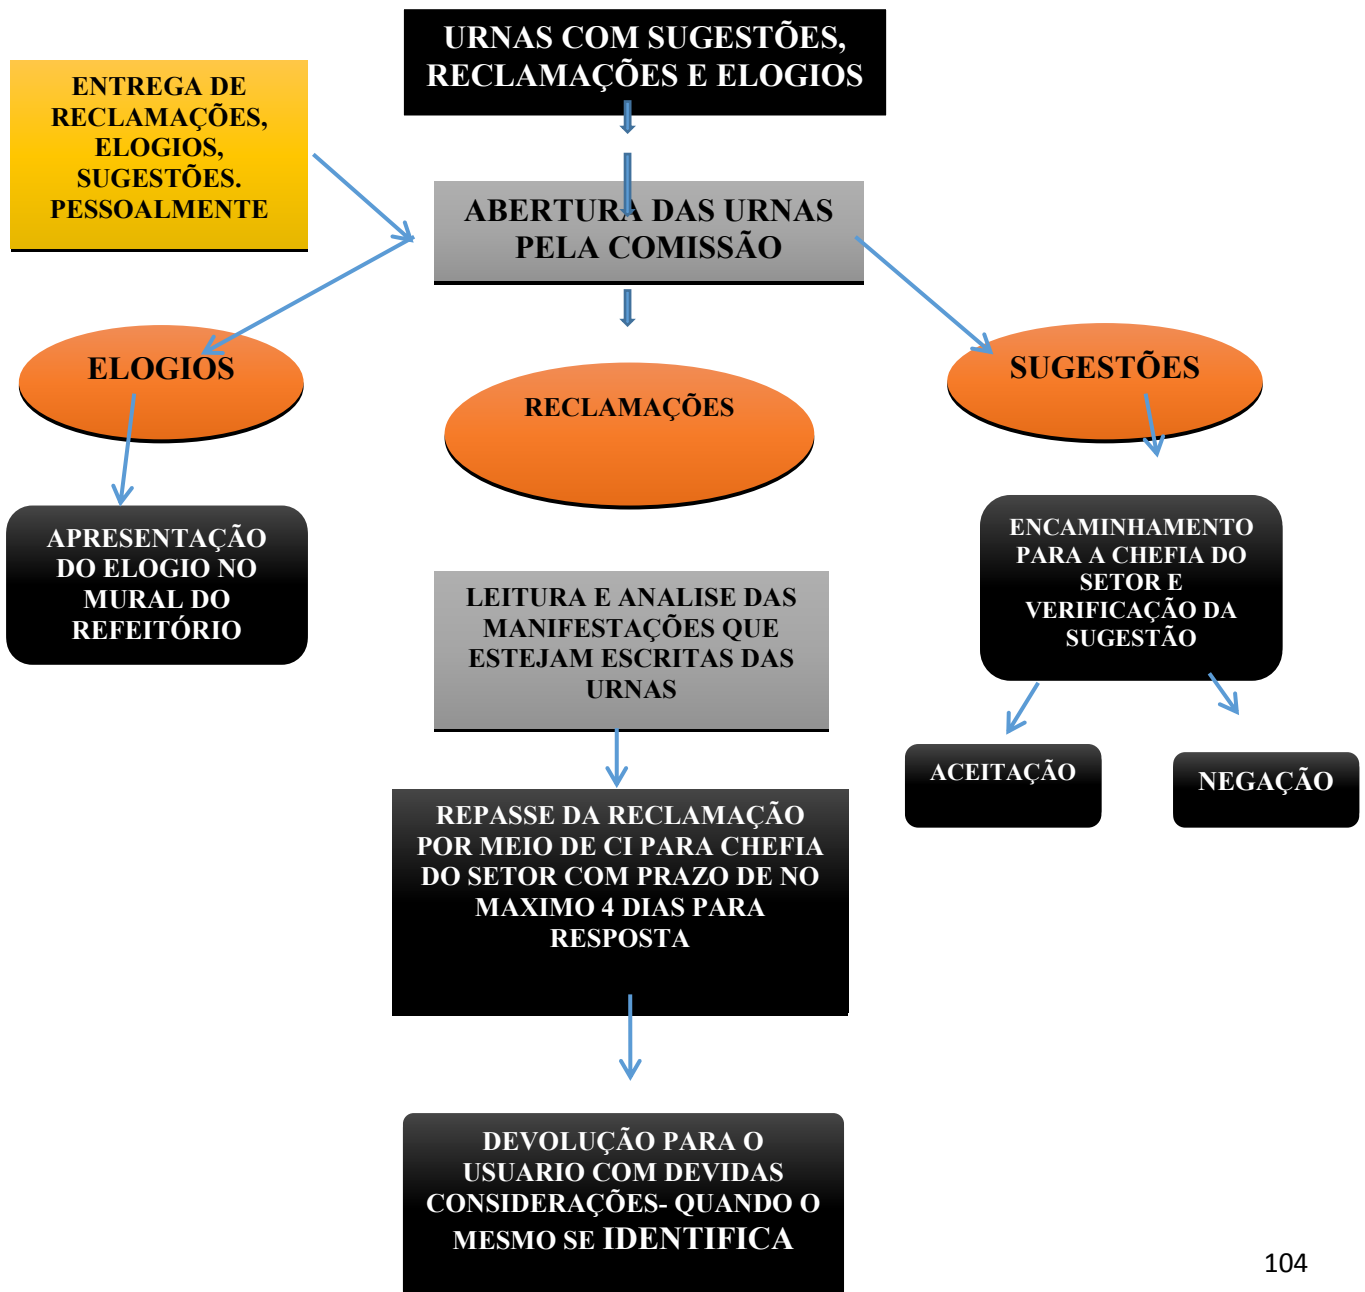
URNAS COM SUGESTÕES, RECLAMAÇÕES E ELOGIOS

ENTREGA DE RECLAMAÇÕES, ELOGIOS, SUGESTÕES. PESSOALMENTE

ABERTURA DAS URNAS PELA COMISSÃO

ELOGIOS

RECLAMAÇÕES

SUGESTÕES

APRESENTAÇÃO DO ELOGIO NO MURAL DO REFEITÓRIO

LEITURA E ANALISE DAS MANIFESTAÇÕES QUE ESTEJAM ESCRITAS DAS URNAS

ENCAMINHAMENTO PARA A CHEFIA DO SETOR E VERIFICAÇÃO DA SUGESTÃO

ACEITAÇÃO

NEGAÇÃO

REPASSE DA RECLAMAÇÃO POR MEIO DE CI PARA CHEFIA DO SETOR COM PRAZO DE NO MAXIMO 4 DIAS PARA RESPOSTA

DEVOLUÇÃO PARA O USUARIO COM DEVIDAS CONSIDERAÇÕES- QUANDO O MESMO SE IDENTIFICA

104